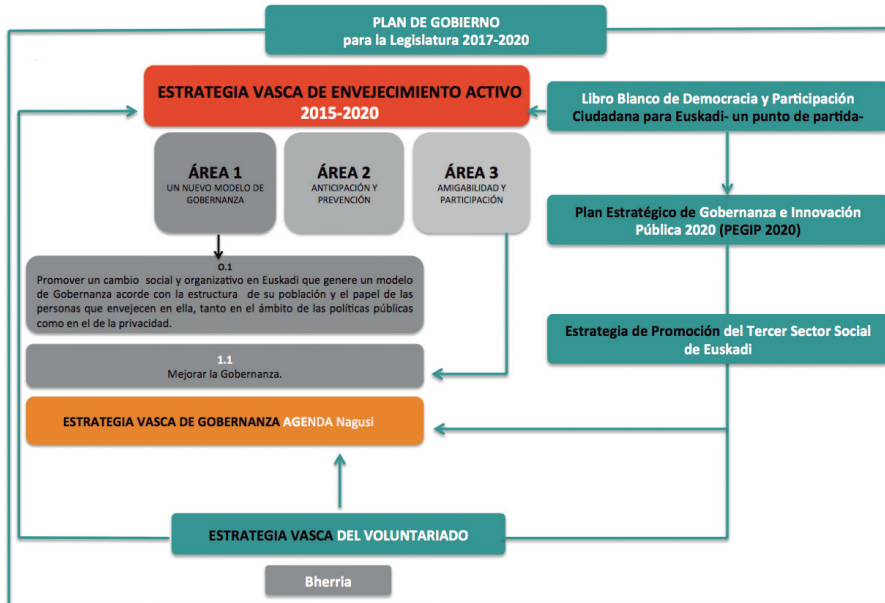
PLAN DE GOBIERNO
para la Legislatura 2017-2020

ESTRATEGIA VASCA DE ENVEJECIMIENTO ACTIVO
2015-2020

Libro Blanco de Democracia y Participación Ciudadana para Euskadi- un punto de partida-

ÁREA 1
UN NUEVO MODELO DE GOBERNANZA

ÁREA 2
ANTICIPACIÓN Y PREVENCIÓN

ÁREA 3
AMIGABILIDAD Y PARTICIPACIÓN

Plan Estratégico de Gobernanza e Innovación Pública 2020 (PEGIP 2020)

O.1
Promover un cambio social y organizativo en Euskadi que genere un modelo de Gobernanza acorde con la estructura de su población y el papel de las personas que envejecen en ella, tanto en el ámbito de las políticas públicas como en el de la privacidad.

Estrategia de Promoción del Tercer Sector Social de Euskadi

1.1
Mejorar la Gobernanza.

ESTRATEGIA VASCA DE GOBERNANZA AGENDA Nagusi

ESTRATEGIA VASCA DEL VOLUNTARIADO

Bherria